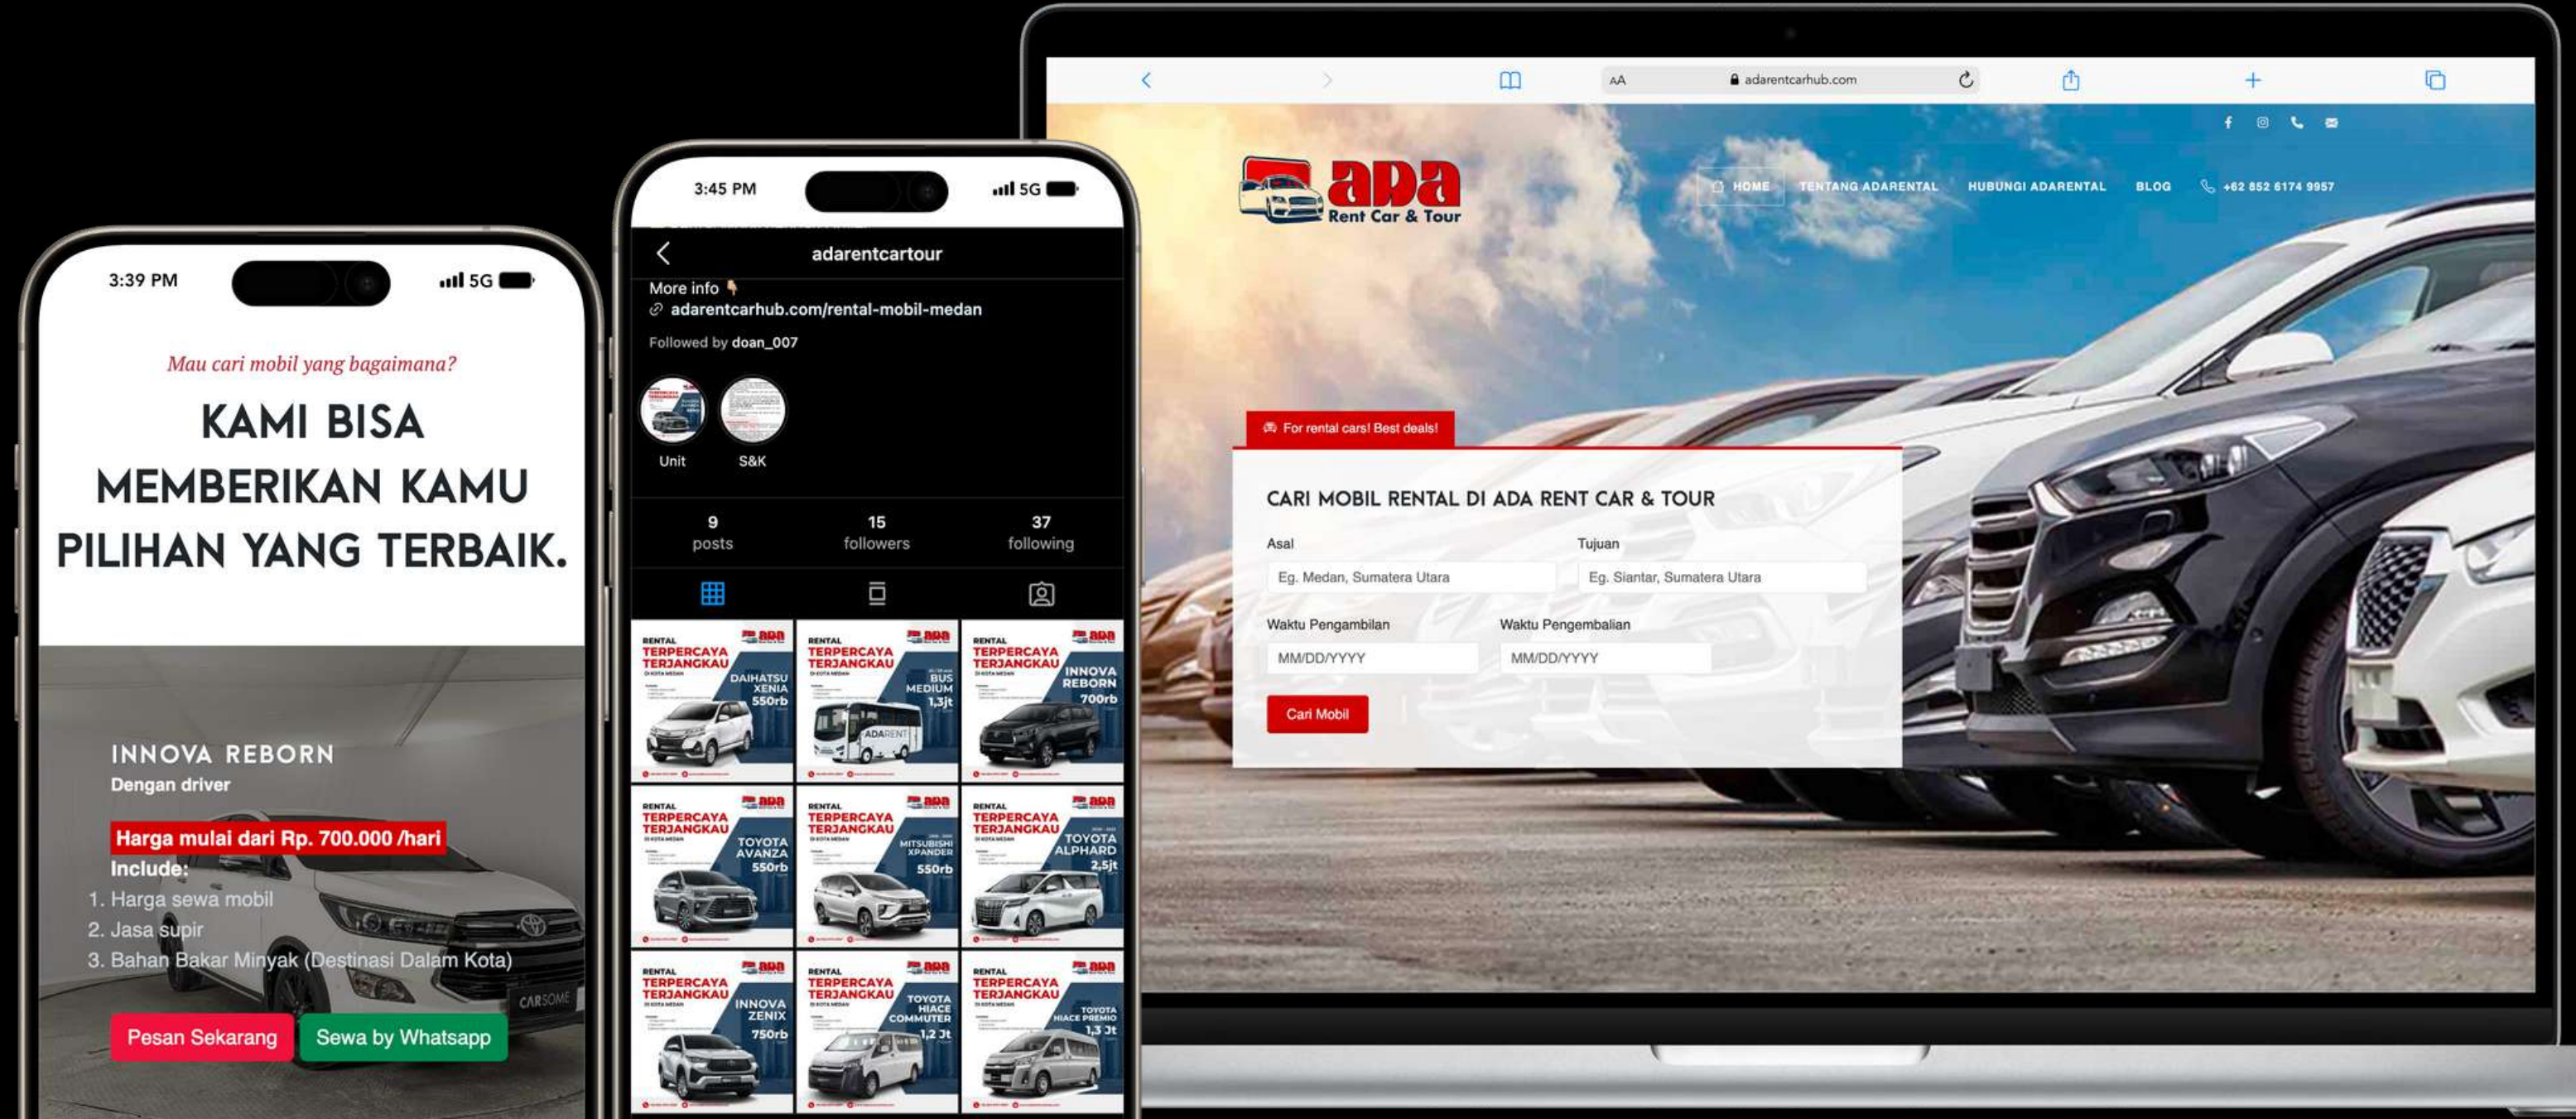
3:39 PM

5G

Mau cari mobil yang bagaimana?

KAMI BISA MEMBERIKAN KAMU PILIHAN YANG TERBAIK.

INNOVA REBORN
Dengan driver

Harga mulai dari Rp. 700.000 /hari
Include:
1. Harga sewa mobil
2. Jasa supir
3. Bahan Bakar Minyak (Destinasi Dalam Kota)

CARSOME

Pesan Sekarang
Sewa by Whatsapp

3:45 PM

5G

adarentcartour

More info 👇
adarentcarhub.com/rental-mobil-medan

Followed by doan_007

Unit
S&K

9
posts
15
followers
37
following

RENTAL TERPERCAYA TERJANGKAU DAIHATSU XENIA 550rb
RENTAL TERPERCAYA TERJANGKAU BUS MEDIUM 1,3jt
RENTAL TERPERCAYA TERJANGKAU INNOVA REBORN 700rb
RENTAL TERPERCAYA TERJANGKAU TOYOTA AVANZA 550rb
RENTAL TERPERCAYA TERJANGKAU MITSUBISHI XPANDER 550rb
RENTAL TERPERCAYA TERJANGKAU TOYOTA ALPHARD 2,5jt
RENTAL TERPERCAYA TERJANGKAU INNOVA ZENIX 750rb
RENTAL TERPERCAYA TERJANGKAU TOYOTA HIACE COMMUTER 1,2 Jt
RENTAL TERPERCAYA TERJANGKAU TOYOTA HIACE PREMIO 1,3 Jt

AA
adarentcarhub.com

ADA
Rent Car & Tour

HOME
TENTANG ADARENTAL
HUBUNGI ADARENTAL
BLOG
+62 852 6174 9957

For rental cars! Best deals!

CARI MOBIL RENTAL DI ADA RENT CAR & TOUR

Asal
Eg. Medan, Sumatera Utara
Tujuan
Eg. Siantar, Sumatera Utara

Waktu Pengambilan
MM/DD/YYYY
Waktu Pengembalian
MM/DD/YYYY

Cari Mobil